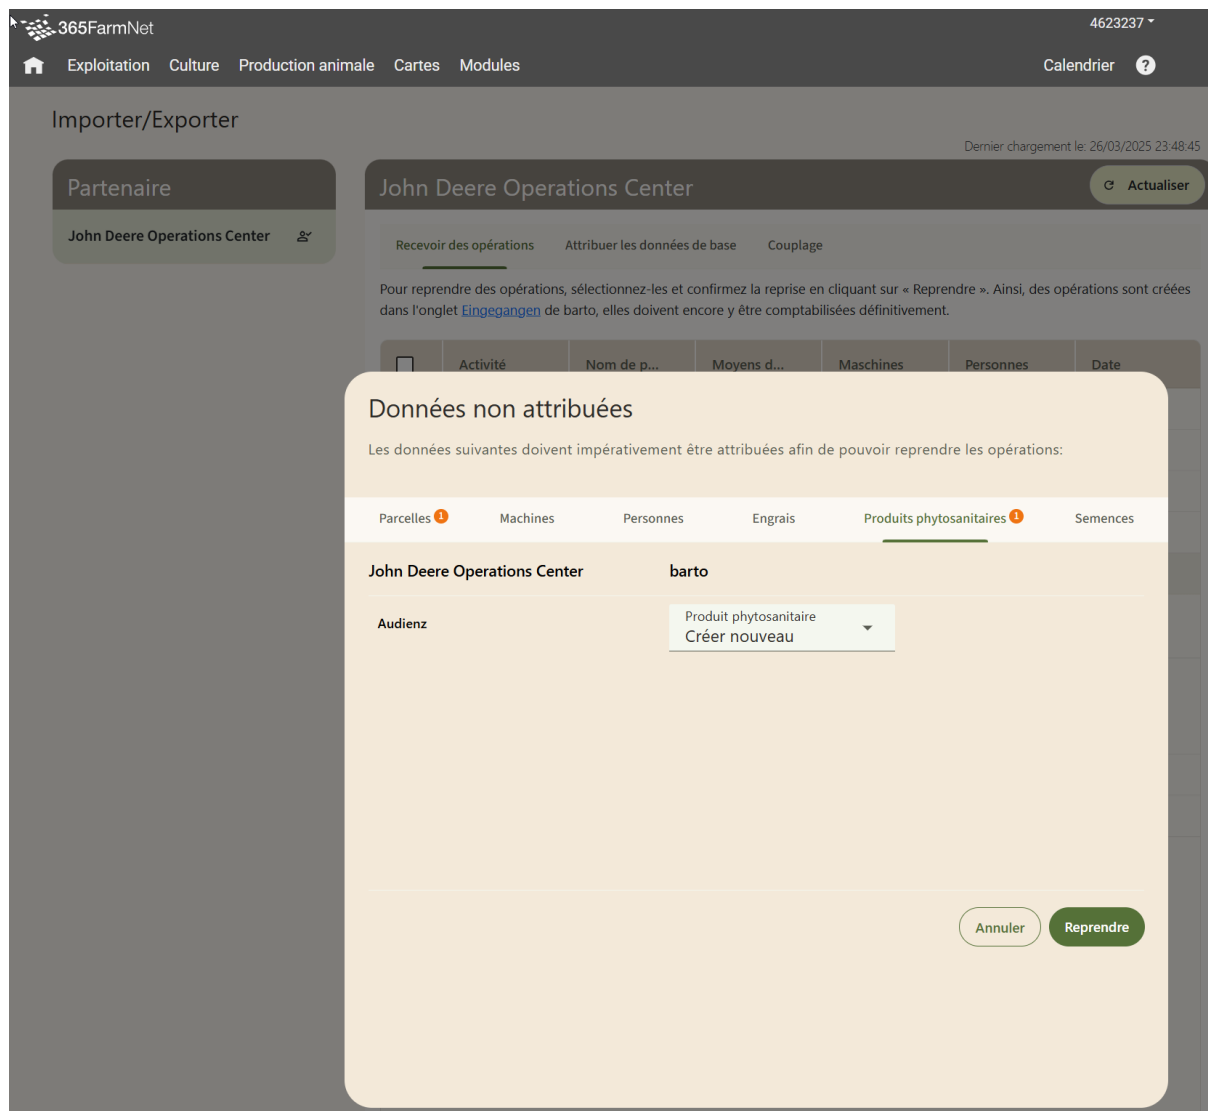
365FarmNet
4623237

Exploitation Culture Production animale Cartes Modules

Calendrier ?

Importer/Exporter

Dernier chargement le: 26/03/2025 23:48:45

Partenaire

John Deere Operations Center

John Deere Operations Center

Actualiser

Recevoir des opérations Attribuer les données de base Couplage

Pour reprendre des opérations, sélectionnez-les et confirmez la reprise en cliquant sur « Reprendre ». Ainsi, des opérations sont créées dans l'onglet Eingegangen de barto, elles doivent encore y être comptabilisées définitivement.

| | Activité | Nom de p... | Moyens d... | Maschines | Personnes | Date |
|---|---|---|---|---|---|---|

Données non attribuées

Les données suivantes doivent impérativement être attribuées afin de pouvoir reprendre les opérations:

Parcelles 1 Machines Personnes Engrais Produits phytosanitaires 1 Semences

John Deere Operations Center barto

Audienz

Produit phytosanitaire
Créer nouveau

Annuler Reprendre